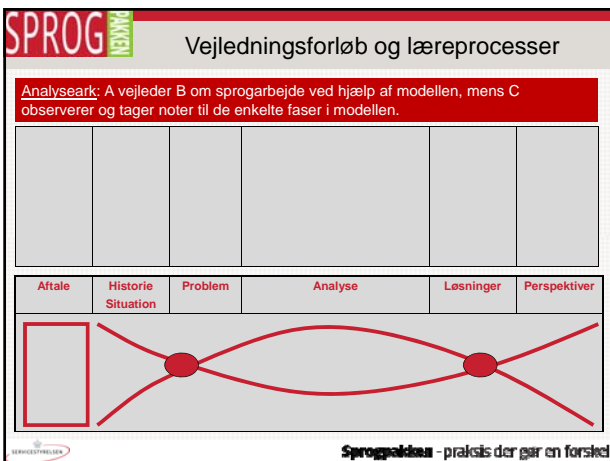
SPROG PAKKEN

Vejledningsforløb og læreprocesser

Analyseark: A vejleder B om sprogarbejde ved hjælp af modellen, mens C observerer og tager noter til de enkelte faser i modellen.

| Aftale | Historie Situation | Problem | Analyse | Løsninger | Perspektiver |
|---|---|---|---|---|---|

SERVICESTYRELSEN

Sprogpakken - praksis der gør en forskel